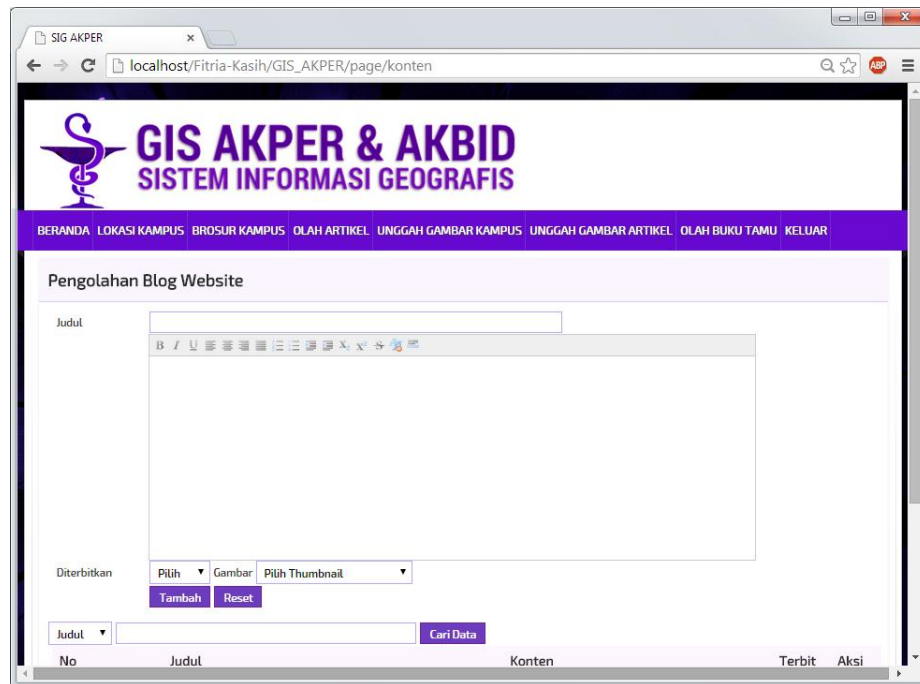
SIG AKPER ×

localhost/Fitria-Kasih/GIS_AKPER/page/konten

ABP

GIS AKPER & AKBID
SISTEM INFORMASI GEOGRAFIS

BERANDA LOKASI KAMPUS BROSUR KAMPUS OLAH ARTIKEL UNGGAH GAMBAR KAMPUS UNGGAH GAMBAR ARTIKEL OLAH BUKU TAMU KELUAR

Pengolahan Blog Website

Judul

B I U $X_2$ $X^2$

Diterbitkan Pilih Gambar Pilih Thumbnail

Tambah Reset

Judul Cari Data

| No | Judul | Konten | Terbit | Aksi |
|---|---|---|---|---|